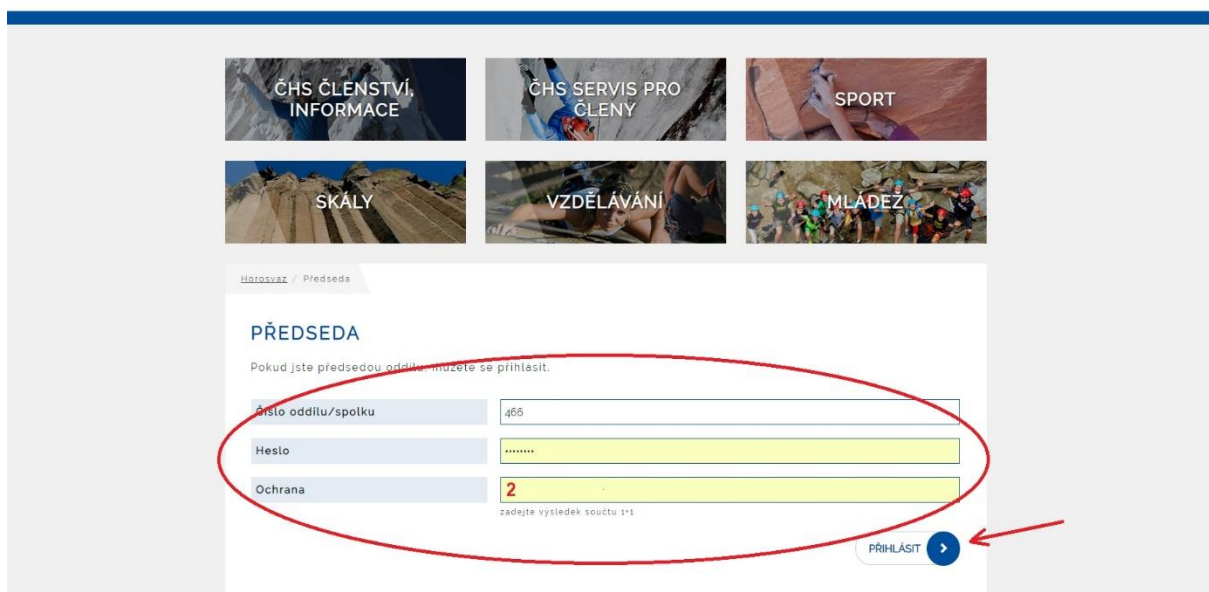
ČHS ČLENSTVÍ, INFORMACE

ČHS SERVIS PRO ČLENY

SPORT

SKÁLY

VZDĚLÁVÁNÍ

MLÁDEŽ

Horosvaz / Předseda

PŘEDSEDA

Pokud jste předsedou oddílu, můžete se přihlásit.

Číslo oddílu/spolku | 466

Heslo | ••••••••

Ochrana | 2

zadejte výsledek součtu 1+1

PŘIHLÁSIT